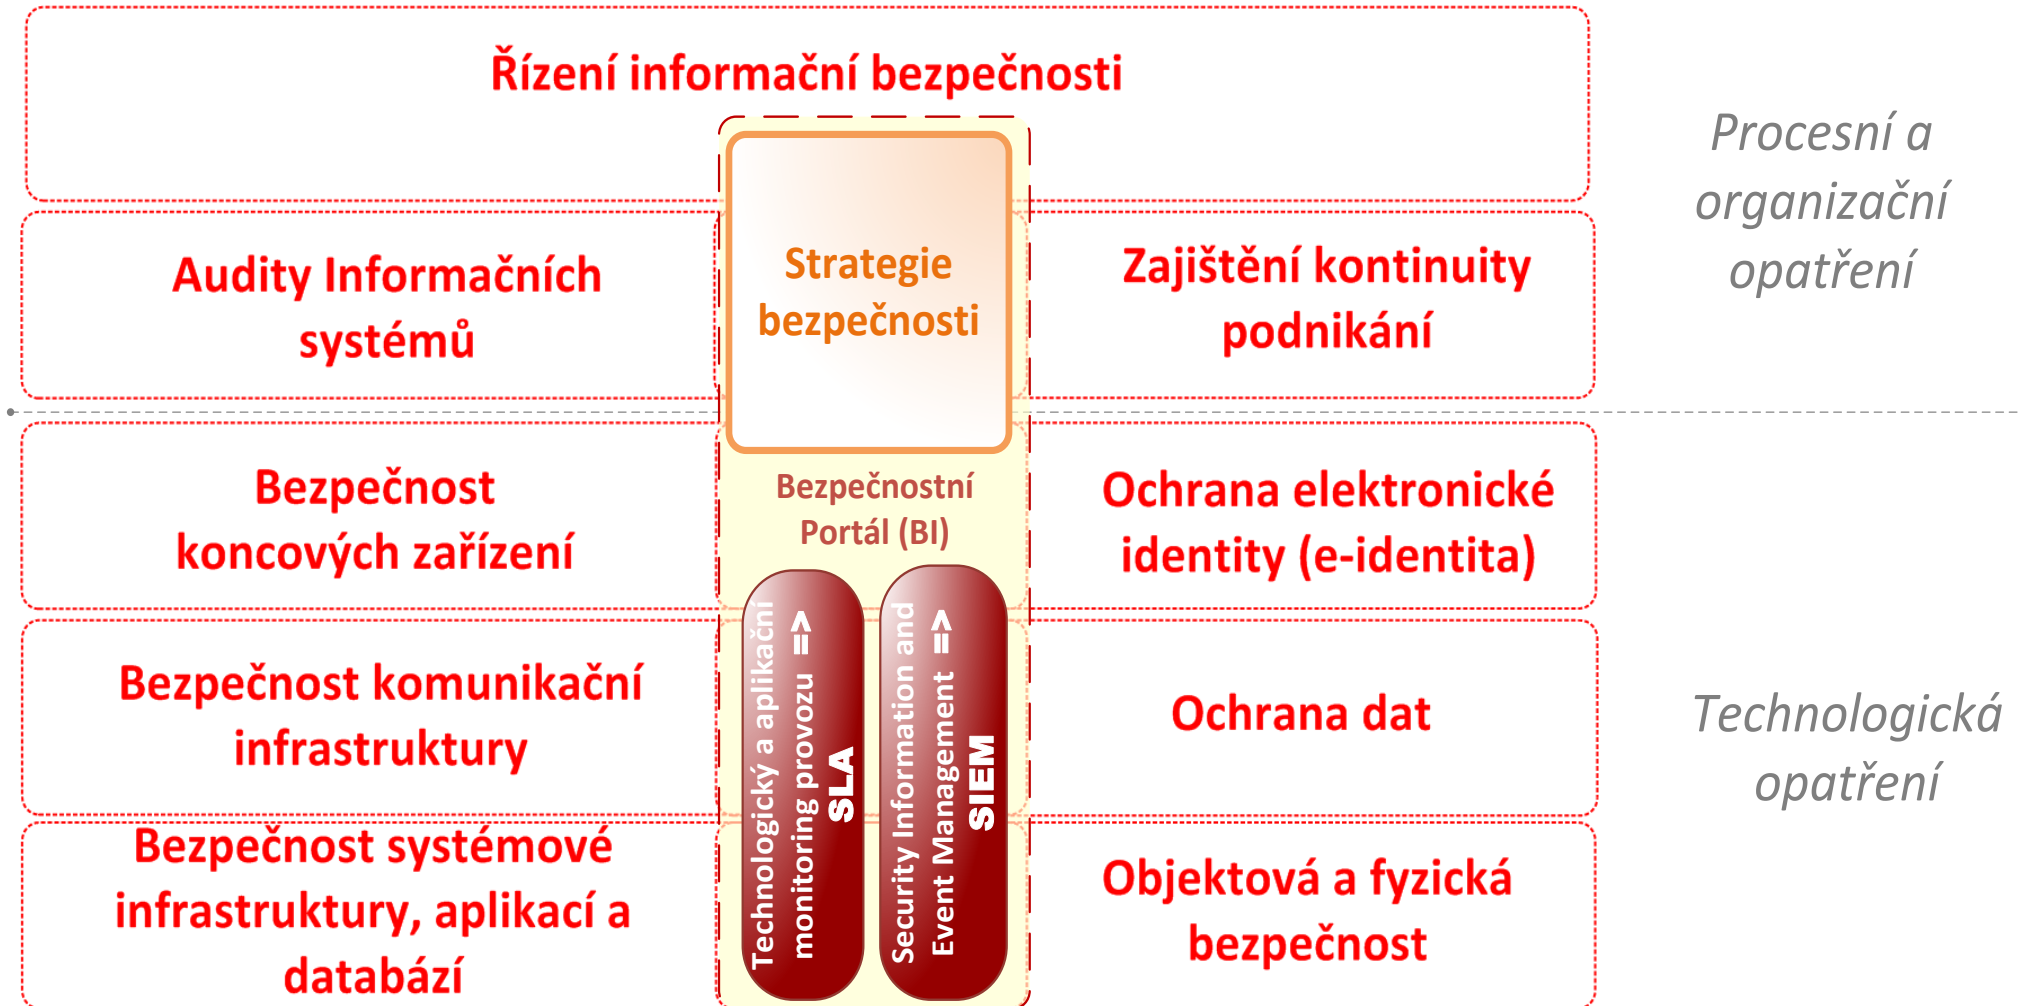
Řízení informační bezpečnosti

Procesní a organizační opatření

Audity Informačních systémů

Strategie bezpečnosti

Zajištění kontinuity podnikání

Bezpečnost koncových zařízení

Bezpečnostní Portál (BI)

Ochrana elektronické identity (e-identita)

Technologický a aplikační monitoring provozu => SLA

Security Information and Event Management => SIEM

Bezpečnost komunikační infrastruktury

Ochrana dat

Technologická opatření

Bezpečnost systémové infrastruktury, aplikací a databází

Objektová a fyzická bezpečnost